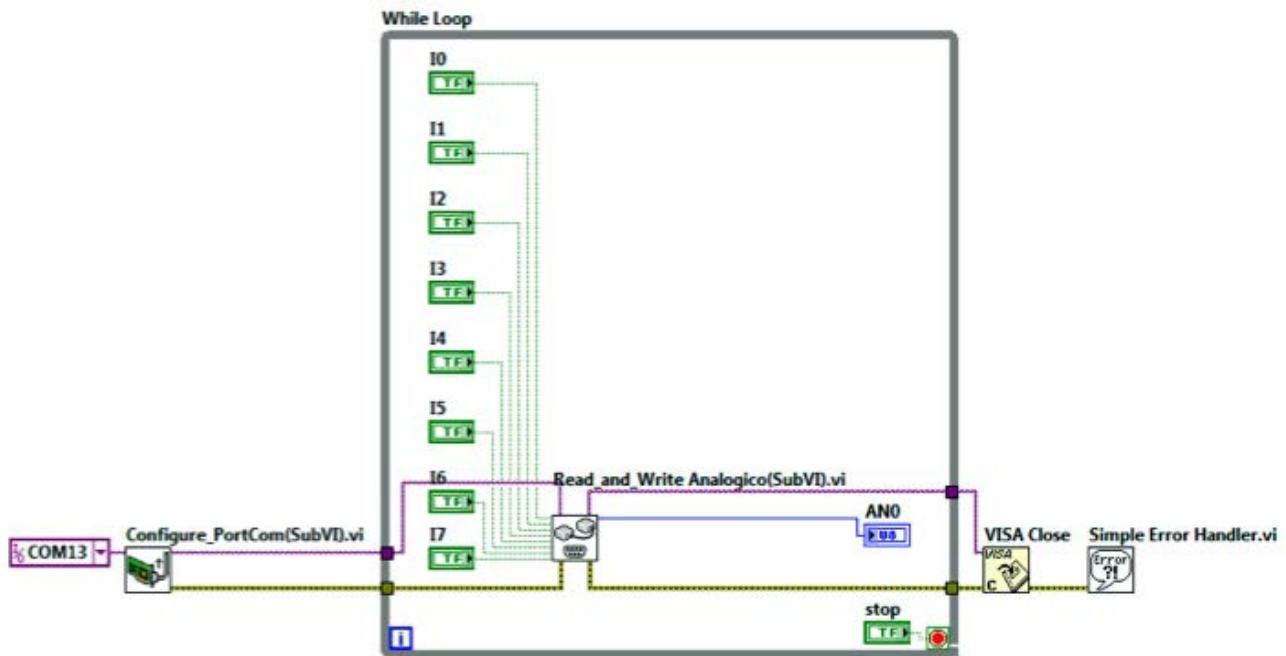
While Loop

I0
TF

I1
TF

I2
TF

I3
TF

I4
TF

I5
TF

I6
TF

I7
TF

Read_and_Write Analogico(SubVI).vi

AN0
U8

COM13

Configure_PortCom(SubVI).vi

VISA Close
VISA
C

Simple Error Handler.vi
Error
?!

stop
TF

i